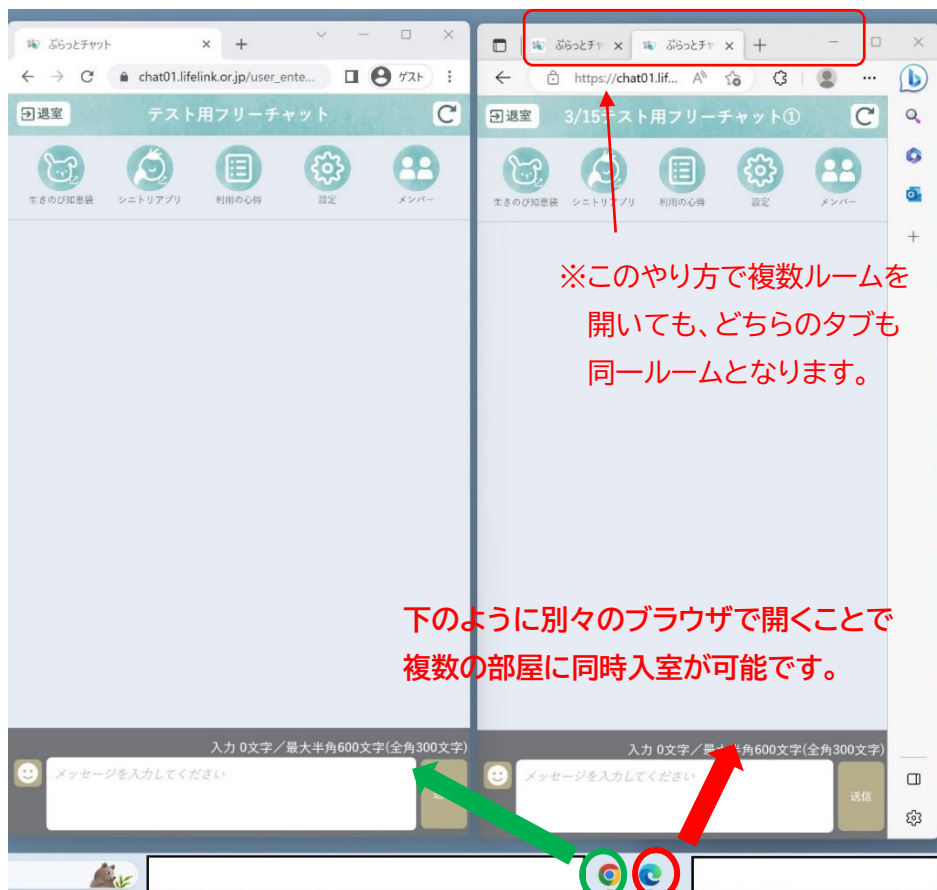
ぷらっとチャット ×
+
chat01.lifelink.or.jp/user_ente...
ゲスト
退室
テスト用フリーチャット
生きのび知恵袋
シニトリアプリ
利用の心得
設定
メンバー

入力 0文字／最大半角600文字(全角300文字)
メッセージを入力してください

ぷらっとチャ ×
ぷらっとチャ ×
+
https://chat01.lif...
退室
3/15テスト用フリーチャット①
生きのび知恵袋
シニトリアプリ
利用の心得
設定
メンバー

※このやり方で複数ルームを開いても、どちらのタブも同一ルームとなります。

下のように別々のブラウザで開くことで複数の部屋に同時入室が可能です。

入力 0文字／最 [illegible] 角600文字(全角300文字)
メッセージを入力してください
送信